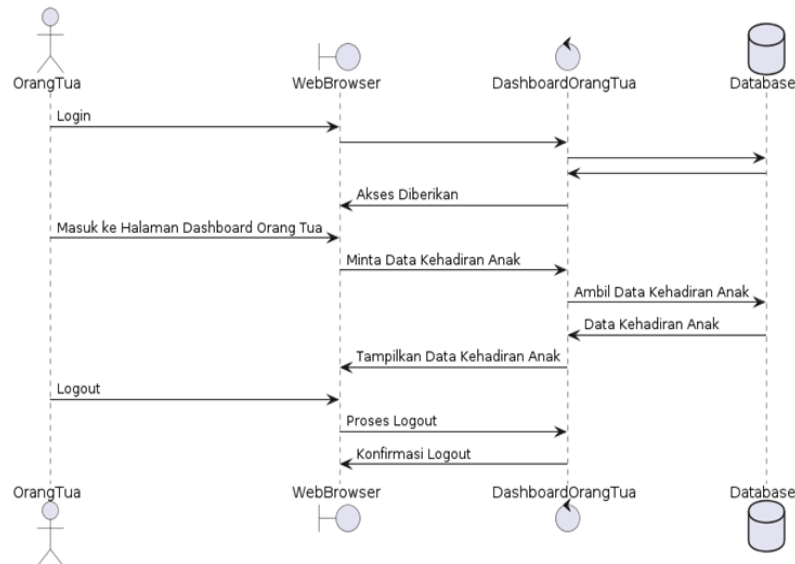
OrangTua

WebBrowser

DashboardOrangTua

Database

Login

Akses Diberikan

Masuk ke Halaman Dashboard Orang Tua

Minta Data Kehadiran Anak

Ambil Data Kehadiran Anak

Data Kehadiran Anak

Tampilkan Data Kehadiran Anak

Logout

Proses Logout

Konfirmasi Logout

OrangTua

WebBrowser

DashboardOrangTua

Database